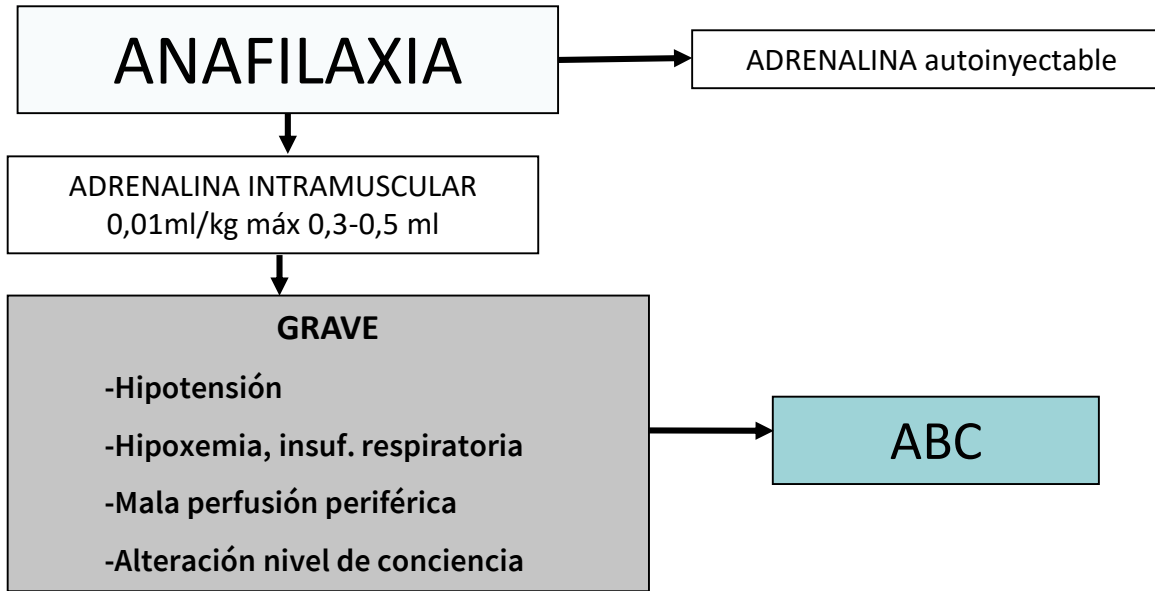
ANAFILAXIA

ADRENALINA autoinyectable

ADRENALINA INTRAMUSCULAR
0,01ml/kg máx 0,3-0,5 ml

GRAVE

-Hipotensión

-Hipoxemia, insuf. respiratoria

-Mala perfusión periférica

-Alteración nivel de conciencia

ABC